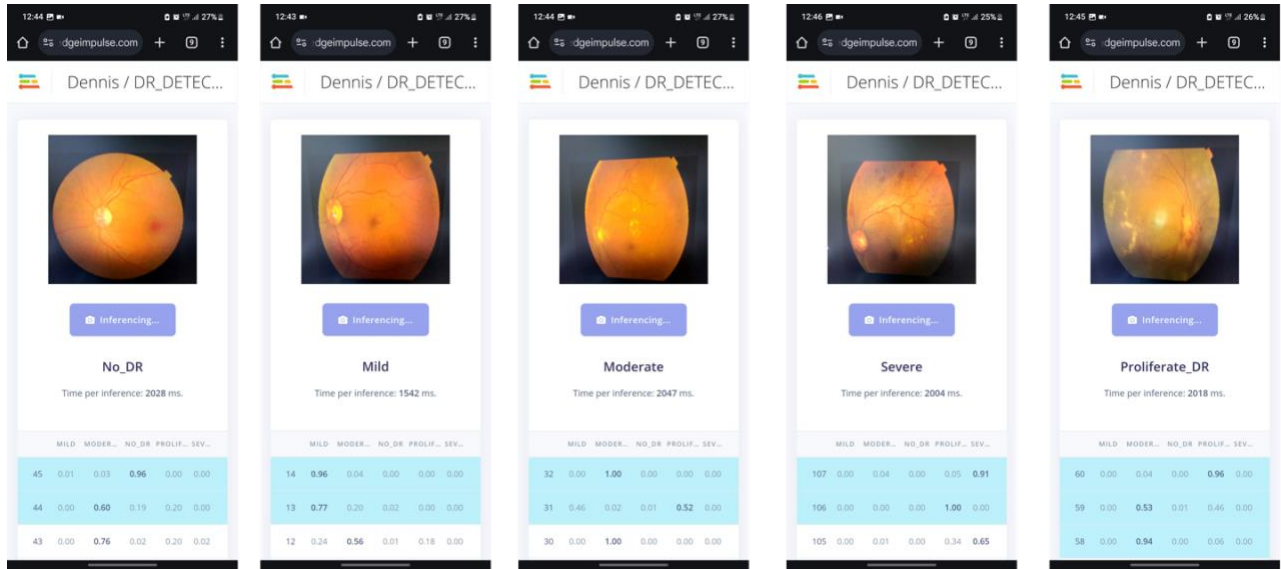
12:44 27%
dgeimpulse.com + 9
Dennis / DR_DETEC...
Inferencing...
No_DR
Time per inference: 2028 ms.

| | MILD | MODER... | NO_DR | PROLIF... | SEV... |
|---|---|---|---|---|---|
| 45 | 0.01 | 0.03 | 0.96 | 0.00 | 0.00 |
| 44 | 0.00 | 0.60 | 0.19 | 0.20 | 0.00 |
| 43 | 0.00 | 0.76 | 0.02 | 0.20 | 0.02 |

12:43 27%
dgeimpulse.com + 9
Dennis / DR_DETEC...
Inferencing...
Mild
Time per inference: 1542 ms.

| | MILD | MODER... | NO_DR | PROLIF... | SEV... |
|---|---|---|---|---|---|
| 14 | 0.96 | 0.04 | 0.00 | 0.00 | 0.00 |
| 13 | 0.77 | 0.20 | 0.02 | 0.00 | 0.00 |
| 12 | 0.24 | 0.56 | 0.01 | 0.18 | 0.00 |

12:44 27%
dgeimpulse.com + 9
Dennis / DR_DETEC...
Inferencing...
Moderate
Time per inference: 2047 ms.

| | MILD | MODER... | NO_DR | PROLIF... | SEV... |
|---|---|---|---|---|---|
| 32 | 0.00 | 1.00 | 0.00 | 0.00 | 0.00 |
| 31 | 0.46 | 0.02 | 0.01 | 0.52 | 0.00 |
| 30 | 0.00 | 1.00 | 0.00 | 0.00 | 0.00 |

12:46 25%
dgeimpulse.com + 9
Dennis / DR_DETEC...
Inferencing...
Severe
Time per inference: 2004 ms.

| | MILD | MODER... | NO_DR | PROLIF... | SEV... |
|---|---|---|---|---|---|
| 107 | 0.00 | 0.04 | 0.00 | 0.05 | 0.91 |
| 106 | 0.00 | 0.00 | 0.00 | 1.00 | 0.00 |
| 105 | 0.00 | 0.01 | 0.00 | 0.34 | 0.65 |

12:45 26%
dgeimpulse.com + 9
Dennis / DR_DETEC...
Inferencing...
Proliferate_DR
Time per inference: 2018 ms.

| | MILD | MODER... | NO_DR | PROLIF... | SEV... |
|---|---|---|---|---|---|
| 60 | 0.00 | 0.04 | 0.00 | 0.96 | 0.00 |
| 59 | 0.00 | 0.53 | 0.01 | 0.46 | 0.00 |
| 58 | 0.00 | 0.94 | 0.00 | 0.06 | 0.00 |